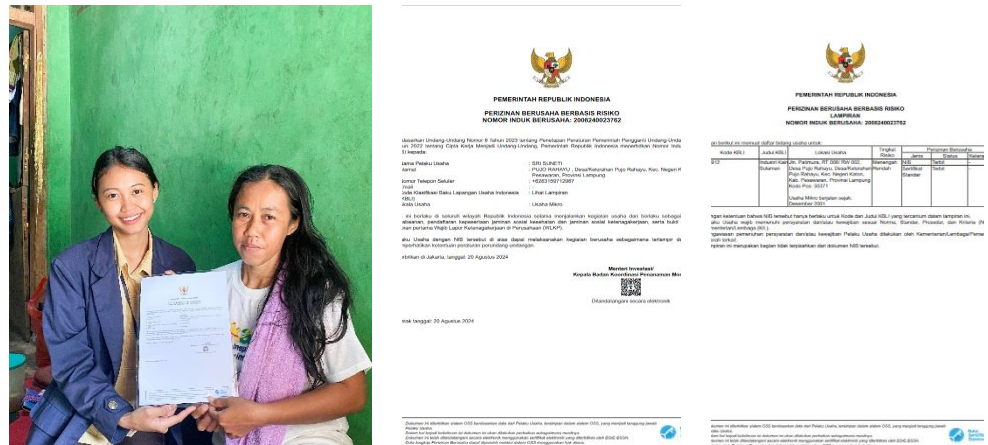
PEMERINTAH REPUBLIK INDONESIA

PERIZINAN BERUSAHA BERBASIS RISIKO
NOMOR INDUK BERUSAHA: 2008240023762

dasarkan Undang-Undang Nomor 6 Tahun 2023 tentang Penetapan Peraturan Pemerintah Pengganti Undang-Undang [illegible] 2022 tentang Cipta Kerja Menjadi Undang-Undang, Pemerintah Republik Indonesia menerbitkan Nomor Indu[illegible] kepada:

Nama Pelaku Usaha : SRI SUNETI
Alamat : PUJO RAHAYU , Desa/Kelurahan Pujo Rahayu, Kec. Negeri K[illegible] Pesawaran, Provinsi Lampung
Nomor Telepon Seluler : +6281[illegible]
Email :
Kode Klasifikasi Baku Lapangan Usaha Indonesia (KBLI) : Lihat Lampiran
Skala Usaha : Usaha Mikro

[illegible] ini berlaku di seluruh wilayah Republik Indonesia selama menjalankan kegiatan usaha dan berlaku sebagai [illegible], pendaftaran kepesertaan jaminan sosial kesehatan dan jaminan sosial ketenagakerjaan, serta bukti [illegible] pertama Wajib Lapor Ketenagakerjaan di Perusahaan (WLKP).

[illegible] Usaha dengan NIB tersebut di atas dapat melaksanakan kegiatan berusaha sebagaimana terlampir d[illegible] ketentuan peraturan perundang-undangan.

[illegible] di Jakarta, tanggal: 20 Agustus 2024

Menteri Investasi/
Kepala Badan Koordinasi Penanaman Mo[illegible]

Ditandatangani secara elektronik

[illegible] tanggal: 20 Agustus 2024

PEMERINTAH REPUBLIK INDONESIA

PERIZINAN BERUSAHA BERBASIS RISIKO
LAMPIRAN
NOMOR INDUK BERUSAHA: 2008240023762

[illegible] berikut ini memuat daftar bidang usaha untuk:

| Kode KBLI | Judul KBLI | Lokasi Usaha | Tingkat Risiko | Perizinan Berusaha Jenis | Status | Keterangan |
|---|---|---|---|---|---|---|
| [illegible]312 | Industri Kain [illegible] Sulaman | Jln. Palimura, RT 006 RW 002, Desa Pujo Rahayu, Desa/Kelurahan Pujo Rahayu, Kec. Negeri Katon, Kab. Pesawaran, Provinsi Lampung Kode Pos: 35371 | Menengah Rendah | NIB Sertifikat Standar | Terbit Terbit | - |
| | | Usaha Mikro berdiri sejak Desember 2001 | | | | |

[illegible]ngan ketentuan bahwa NIB tersebut hanya berlaku untuk Kode dan Judul KBLI yang tercantum dalam lampiran ini. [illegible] Usaha wajib memenuhi persyaratan dan/atau kewajiban sesuai Norma, Standar, Prosedur, dan Kriteria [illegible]

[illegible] pengawasan pemenuhan persyaratan dan/atau kewajiban Pelaku Usaha dilakukan oleh Kementerian/Lembaga/Pemer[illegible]

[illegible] ini merupakan bagian tidak terpisahkan dari dokumen NIB tersebut.